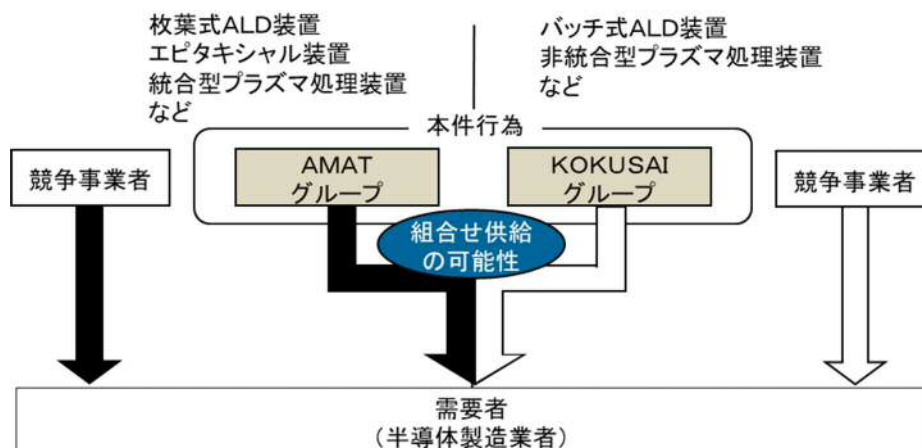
枚葉式ALD装置
エピタキシャル装置
統合型プラズマ処理装置
など

バッチ式ALD装置
非統合型プラズマ処理装置
など

本件行為

競争事業者

AMAT
グループ

KOKUSAI
グループ

競争事業者

組合せ供給
の可能性

需要者
（半導体製造業者）